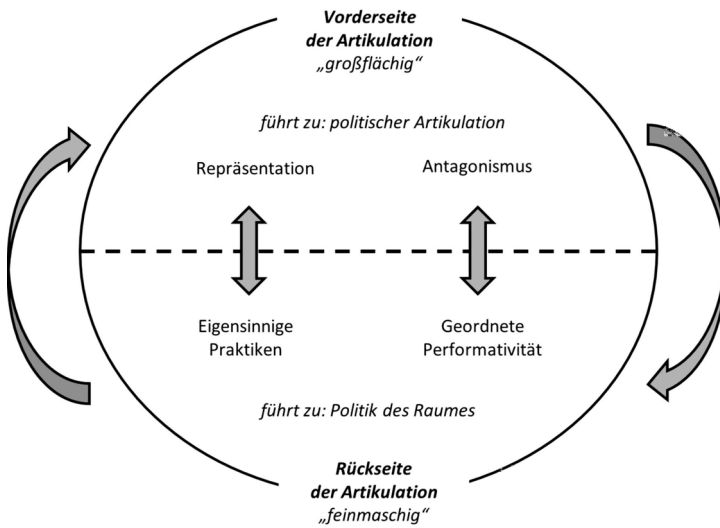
Vorderseite der Artikulation
„großflächig"

führt zu: politischer Artikulation

Repräsentation

Antagonismus

Eigensinnige Praktiken

Geordnete Performativität

führt zu: Politik des Raumes

Rückseite der Artikulation
„feinmaschig"